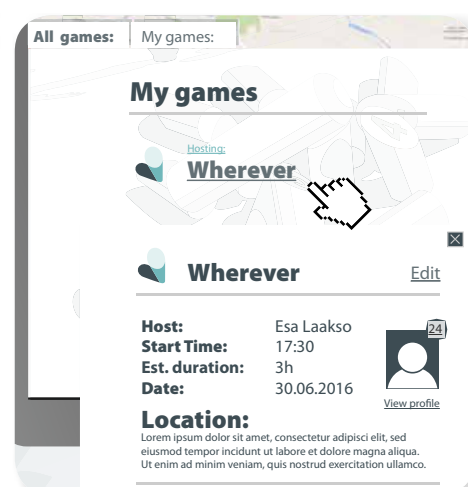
All games: My games:

My games

Hosting:
Wherever

Wherever Edit

| | |
|---|---|
| Host: | Esa Laakso |
| Start Time: | 17:30 |
| Est. duration: | 3h |
| Date: | 30.06.2016 |

24

View profile

Location:
Lorem ipsum dolor sit amet, consectetur adipisci elit, sed eiusmod tempor incidunt ut labore et dolore magna aliqua. Ut enim ad minim veniam, quis nostrud exercitation ullamco.